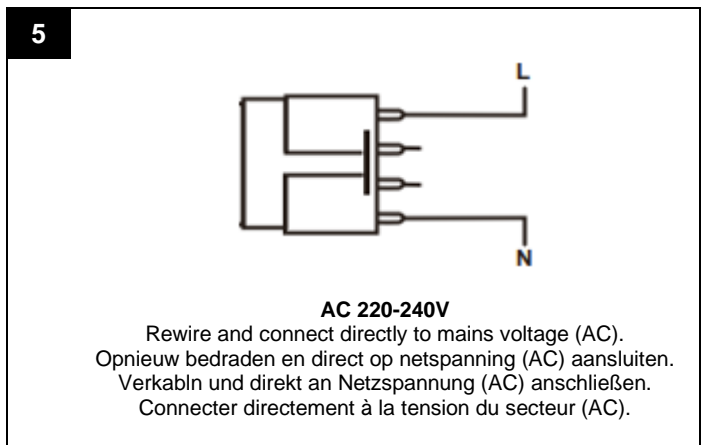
5

L

N

AC 220-240V
Rewire and connect directly to mains voltage (AC).
Opnieuw bedraden en direct op netspanning (AC) aansluiten.
Verkabln und direkt an Netzspannung (AC) anschließen.
Connecter directement à la tension du secteur (AC).